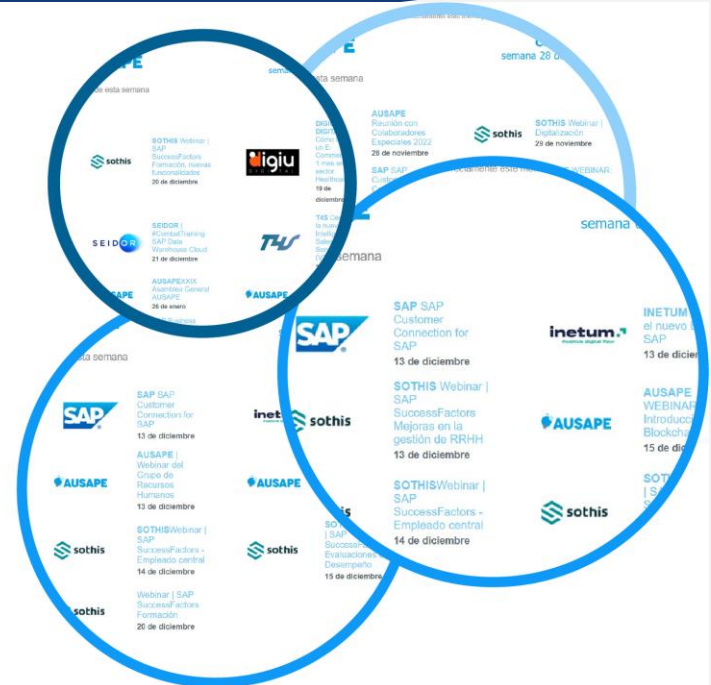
de esta semana

sothis

SOTHIS Webinar | SAP SuccessFactors Formación, nuevas funcionalidades
20 de diciembre

digiu DIGITAL

DIGI DIGI Cóm un E Comm 1 mes sector Healthc
19 de diciembre

SEIDOR

SEIDOR | #CombatTraining SAP Data Warehouse Cloud
21 de diciembre

T4S

T4S De la nu Instituc Sales Servic (V

AUSAPE

AUSAPE XXIX Asamblea General AUSAPE
26 de enero

AUSAPE

esta semana

semana 28

AUSAPE Reunión con Colaboradores Especiales 2022
28 de noviembre

sothis

SOTHIS Webinar | Digitalización
29 de noviembre

SAP SAP Cust

WEBINAR

semana

semana

SAP

SAP SAP Customer Connection for SAP
13 de diciembre

inetum.

INETUM el nuevo SAP
13 de dicie

sothis

SOTHIS Webinar | SAP SuccessFactors Mejoras en la gestión de RRHH
13 de diciembre

AUSAPE

AUSAPE WEBINAR Introducci Blockcha
15 de dic

SOTHISWebinar | SAP SuccessFactors - Empleado central
14 de diciembre

sothis

SOT | S

esta semana

SAP

SAP SAP Customer Connection for SAP
13 de diciembre

inet

AUSAPE

AUSAPE | Webinar del Grupo de Recursos Humanos
13 de diciembre

AUSAPE

sothis

SOTHISWebinar | SAP SuccessFactors - Empleado central
14 de diciembre

sothis

SO | SAP SuccessF Evaluaciones Desempeño
15 de dicie

sothis

Webinar | SAP SuccessFactors Formación
20 de diciembre